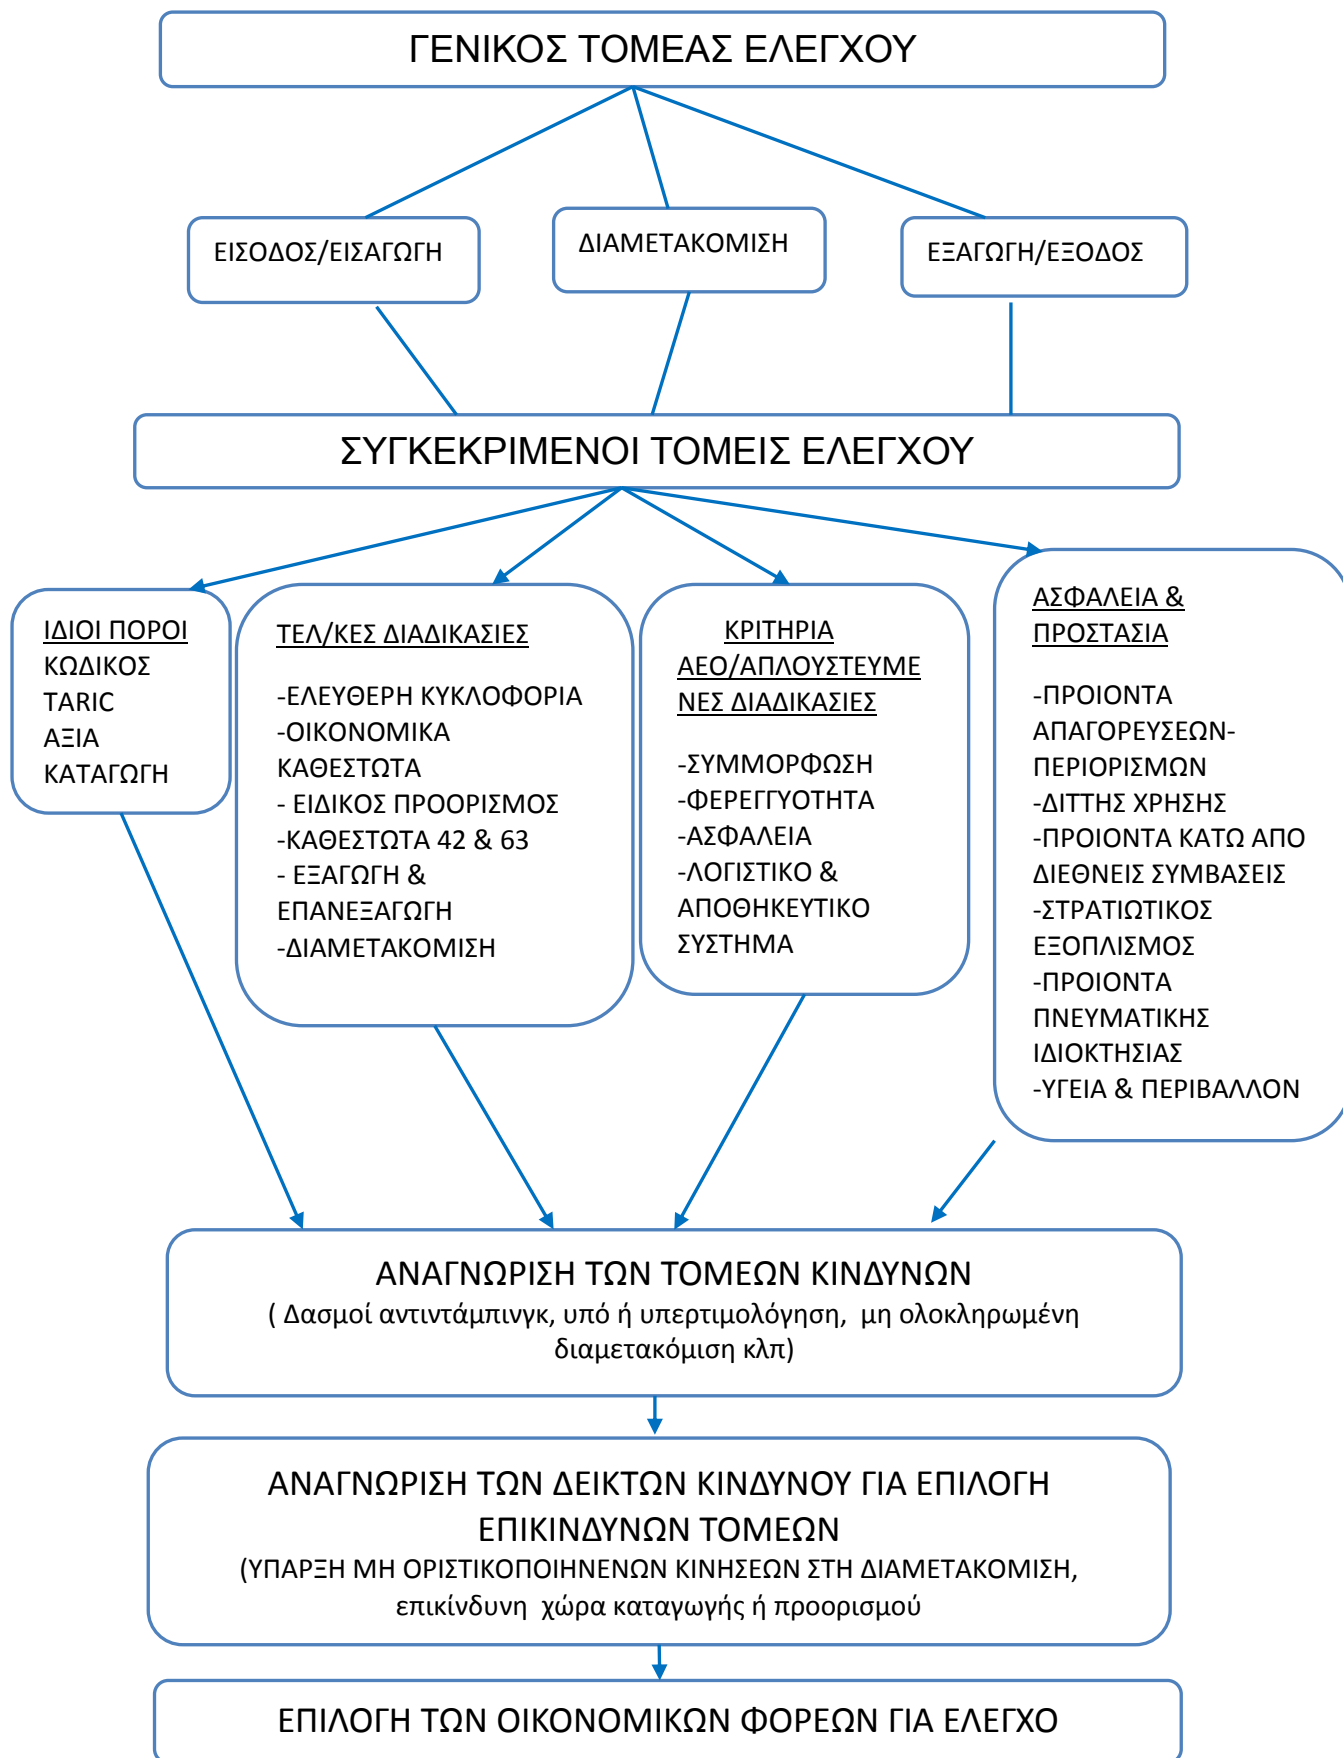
ΓΕΝΙΚΟΣ ΤΟΜΕΑΣ ΕΛΕΓΧΟΥ

ΕΙΣΟΔΟΣ/ΕΙΣΑΓΩΓΗ

ΔΙΑΜΕΤΑΚΟΜΙΣΗ

ΕΞΑΓΩΓΗ/ΕΞΟΔΟΣ

ΣΥΓΚΕΚΡΙΜΕΝΟΙ ΤΟΜΕΙΣ ΕΛΕΓΧΟΥ

ΙΔΙΟΙ ΠΟΡΟΙ
ΚΩΔΙΚΟΣ
TARIC
ΑΞΙΑ
ΚΑΤΑΓΩΓΗ

ΤΕΛ/ΚΕΣ ΔΙΑΔΙΚΑΣΙΕΣ

-ΕΛΕΥΘΕΡΗ ΚΥΚΛΟΦΟΡΙΑ
-ΟΙΚΟΝΟΜΙΚΑ ΚΑΘΕΣΤΩΤΑ
- ΕΙΔΙΚΟΣ ΠΡΟΟΡΙΣΜΟΣ
-ΚΑΘΕΣΤΩΤΑ 42 & 63
- ΕΞΑΓΩΓΗ & ΕΠΑΝΕΞΑΓΩΓΗ
-ΔΙΑΜΕΤΑΚΟΜΙΣΗ

ΚΡΙΤΗΡΙΑ ΑΕΟ/ΑΠΛΟΥΣΤΕΥΜΕΝΕΣ ΔΙΑΔΙΚΑΣΙΕΣ

-ΣΥΜΜΟΡΦΩΣΗ
-ΦΕΡΕΓΓΥΟΤΗΤΑ
-ΑΣΦΑΛΕΙΑ
-ΛΟΓΙΣΤΙΚΟ & ΑΠΟΘΗΚΕΥΤΙΚΟ ΣΥΣΤΗΜΑ

ΑΣΦΑΛΕΙΑ & ΠΡΟΣΤΑΣΙΑ

-ΠΡΟΙΟΝΤΑ ΑΠΑΓΟΡΕΥΣΕΩΝ-ΠΕΡΙΟΡΙΣΜΩΝ
-ΔΙΤΤΗΣ ΧΡΗΣΗΣ
-ΠΡΟΙΟΝΤΑ ΚΑΤΩ ΑΠΟ ΔΙΕΘΝΕΙΣ ΣΥΜΒΑΣΕΙΣ
-ΣΤΡΑΤΙΩΤΙΚΟΣ ΕΞΟΠΛΙΣΜΟΣ
-ΠΡΟΙΟΝΤΑ ΠΝΕΥΜΑΤΙΚΗΣ ΙΔΙΟΚΤΗΣΙΑΣ
-ΥΓΕΙΑ & ΠΕΡΙΒΑΛΛΟΝ

ΑΝΑΓΝΩΡΙΣΗ ΤΩΝ ΤΟΜΕΩΝ ΚΙΝΔΥΝΩΝ
( Δασμοί αντιντάμπινγκ, υπό ή υπερτιμολόγηση, μη ολοκληρωμένη διαμετακόμιση κλπ)

ΑΝΑΓΝΩΡΙΣΗ ΤΩΝ ΔΕΙΚΤΩΝ ΚΙΝΔΥΝΟΥ ΓΙΑ ΕΠΙΛΟΓΗ ΕΠΙΚΙΝΔΥΝΩΝ ΤΟΜΕΩΝ
(ΥΠΑΡΞΗ ΜΗ ΟΡΙΣΤΙΚΟΠΟΙΗΝΕΝΩΝ ΚΙΝΗΣΕΩΝ ΣΤΗ ΔΙΑΜΕΤΑΚΟΜΙΣΗ, επικίνδυνη χώρα καταγωγής ή προορισμού

ΕΠΙΛΟΓΗ ΤΩΝ ΟΙΚΟΝΟΜΙΚΩΝ ΦΟΡΕΩΝ ΓΙΑ ΕΛΕΓΧΟ